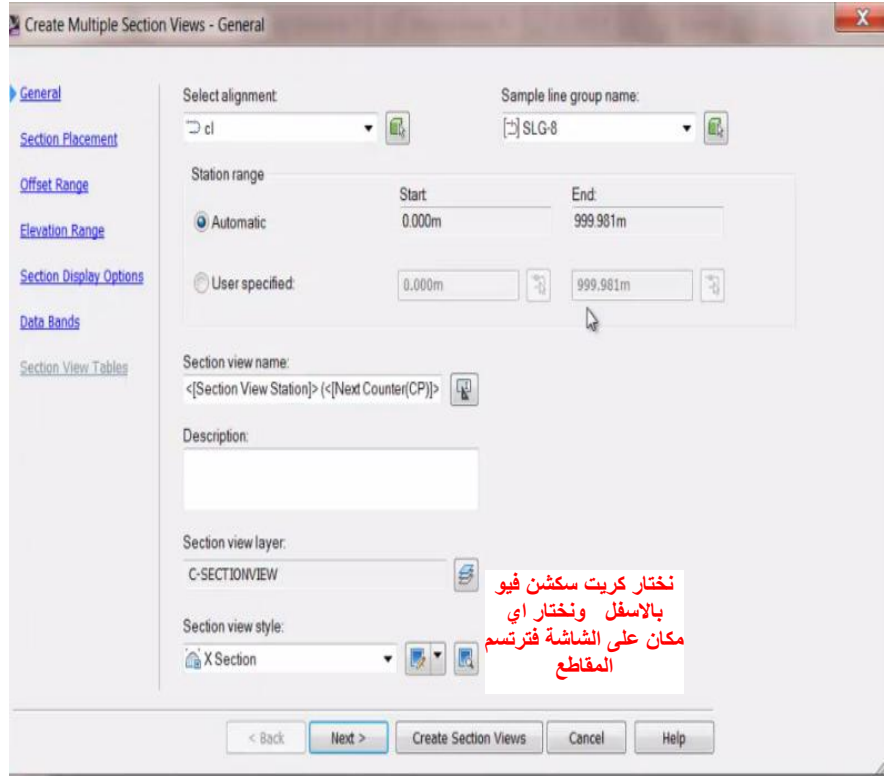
Create Multiple Section Views - General

General
Section Placement
Offset Range
Elevation Range
Section Display Options
Data Bands
Section View Tables

Select alignment:
cl
Sample line group name:
SLG-8

Station range
Start:
End:
Automatic
0.000m
999.981m
User specified:
0.000m
999.981m

Section view name:
<[Section View Station]> (<[Next Counter(CP)]>

Description:

Section view layer:
C-SECTIONVIEW

Section view style:
X Section

نختار كريت سكشن فيو بالاسفل ونختار اي مكان على الشاشة فترتسم المقاطع

< Back
Next >
Create Section Views
Cancel
Help